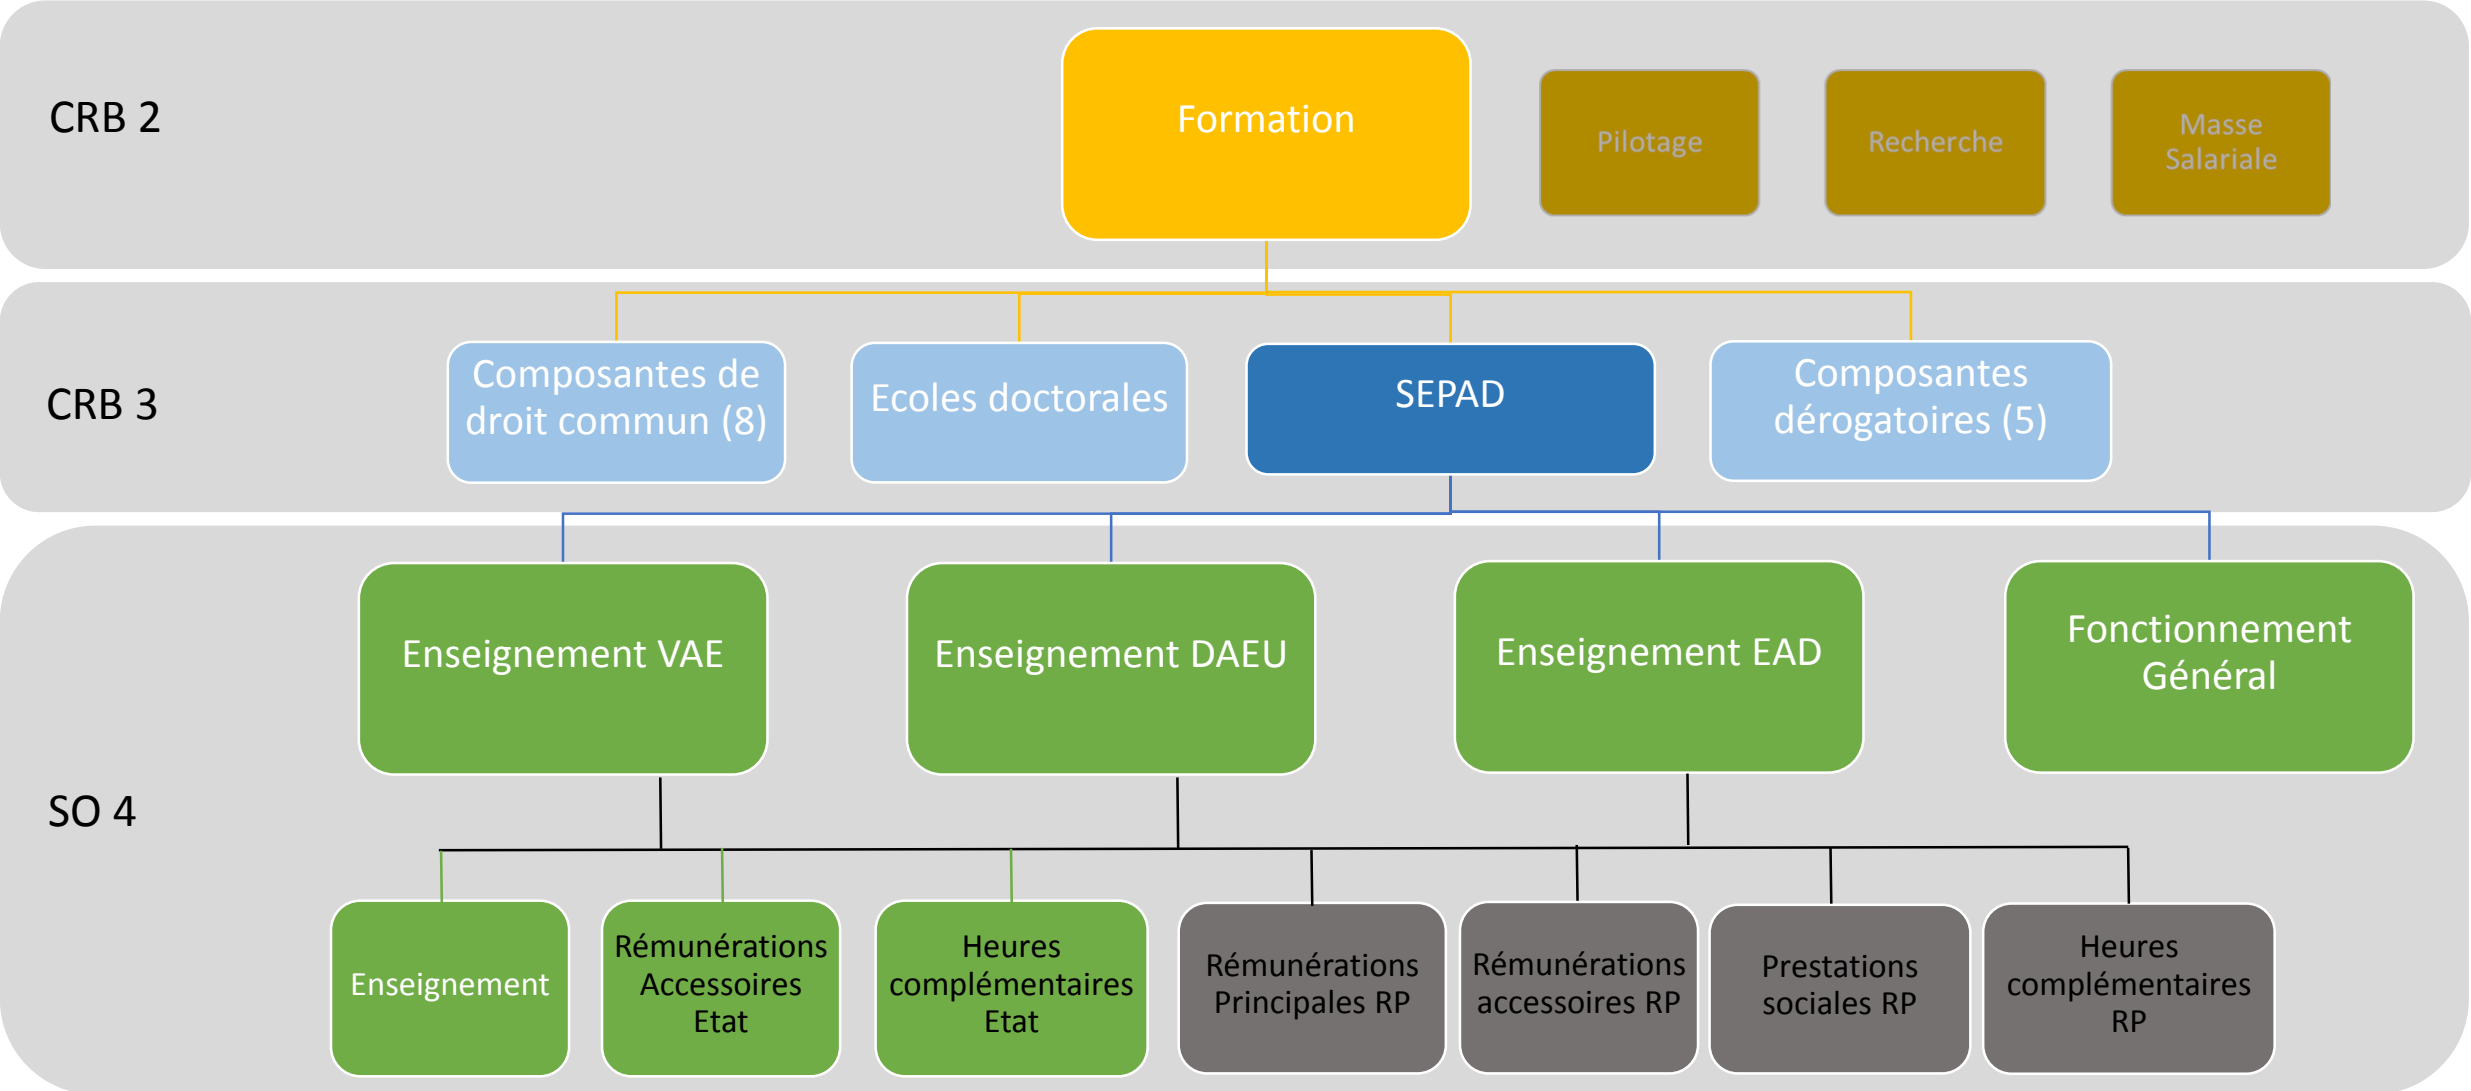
CRB 2

Formation

Pilotage

Recherche

Masse Salariale

CRB 3

Composantes de droit commun (8)

Ecoles doctorales

SEPAD

Composantes dérogatoires (5)

SO 4

Enseignement VAE

Enseignement DAEU

Enseignement EAD

Fonctionnement Général

Enseignement

Rémunérations Accessoires Etat

Heures complémentaires Etat

Rémunérations Principales RP

Rémunérations accessoires RP

Prestations sociales RP

Heures complémentaires RP